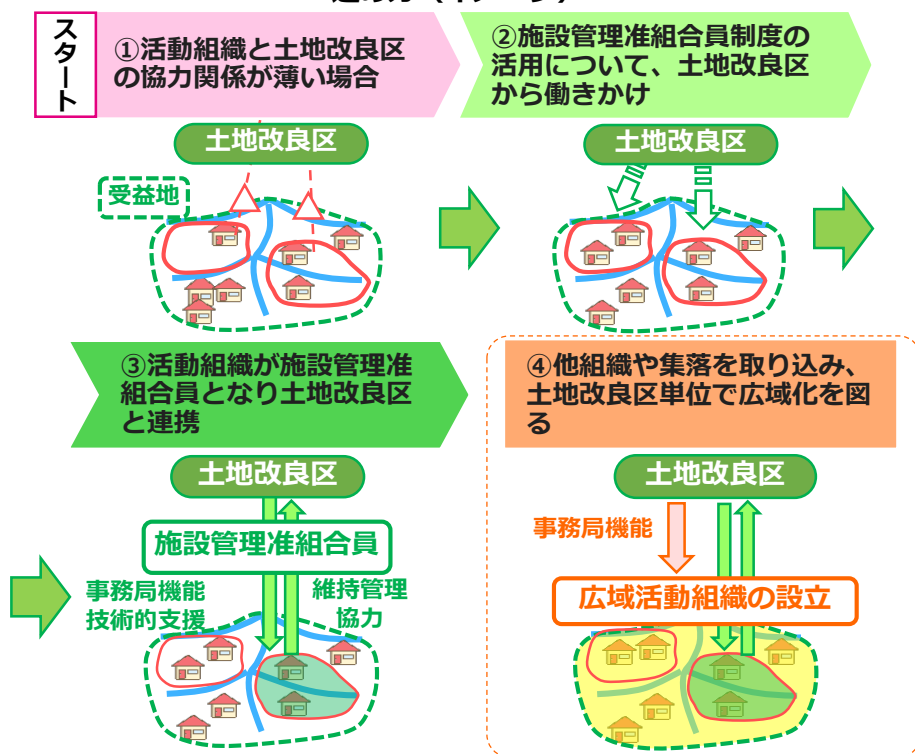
スタート

①活動組織と土地改良区の協力関係が薄い場合

②施設管理准組合員制度の活用について、土地改良区から働きかけ

土地改良区

受益地

土地改良区

③活動組織が施設管理准組合員となり土地改良区と連携

④他組織や集落を取り込み、土地改良区単位で広域化を図る

土地改良区

施設管理准組合員

事務局機能
技術的支援

維持管理
協力

土地改良区

事務局機能

広域活動組織の設立